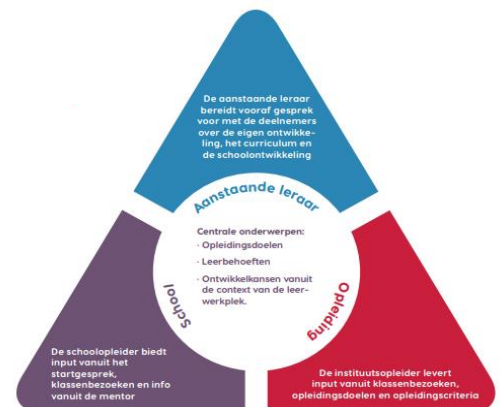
De aanstaande leraar bereidt vooraf gesprek voor met de deelnemers over de eigen ontwikkeling, het curriculum en de schoolontwikkeling

Aanstaande leraar

Centrale onderwerpen:
· Opleidingsdoelen
· Leerbehoeften
· Ontwikkelkansen vanuit de context van de leerwerkplek.

School

Opleiding

De schoolopleider biedt input vanuit het startgesprek, klassenbezoeken en info vanuit de mentor

De instituutsopleider levert input vanuit klassenbezoeken, opleidingsdoelen en opleidingscriteria